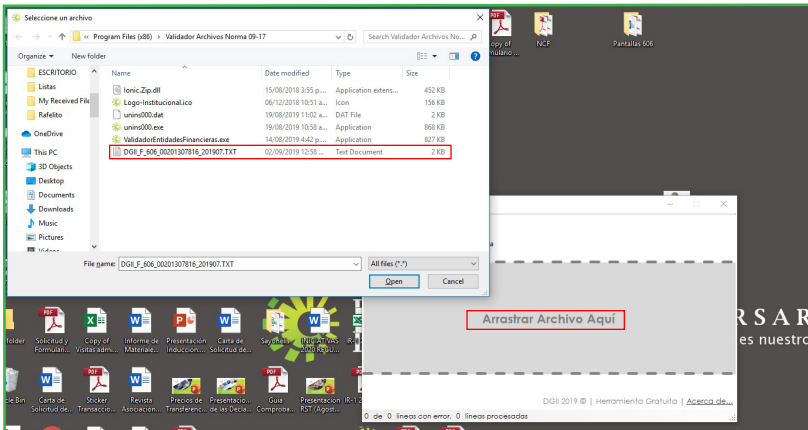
Seleccione un archivo

« Program Files (x86) › Validador Archivos Norma 09-17

Search Validador Archivos No...

Organize ▾ New folder

ESCRITORIO
Listas
My Received File
Rafelito
OneDrive
This PC
3D Objects
Desktop
Documents
Downloads
Music
Pictures
Videos

| Name | Date modified | Type | Size |
|---|---|---|---|
| Ionic.Zip.dll | 15/08/2018 3:55 p... | Application extens... | 452 KB |
| Logo-Institucional.ico | 06/12/2018 10:51 a... | Icon | 156 KB |
| unins000.dat | 19/08/2019 11:02 a... | DAT File | 2 KB |
| unins000.exe | 19/08/2019 10:58 a... | Application | 868 KB |
| ValidadorEntidadesFinancieras.exe | 14/08/2019 4:42 p... | Application | 827 KB |
| DGII_F_606_00201307816_201907.TXT | 02/09/2019 12:58 ... | Text Document | 2 KB |

File name: DGII_F_606_00201307816_201907.TXT

All files (*.*)

Open Cancel

Copy of ...ulario ...
NCF
Pantallas 606

Arrastrar Archivo Aquí

RSAR
es nuestro

DGII 2019 © | Herramienta Gratuita | Acerca de...

0 de 0 líneas con error. 0 líneas procesadas

folder
Solicitud y Formular...
Copy of Visitas adm...
Informe de Materiale...
Presentación Inducción...
Carta de Solicitud de...
Saychell
INICIATIVAS 2018 R.sul...
IR-
le Bin
Carta de Solicitud de...
Sticker Transaccio...
Revista Asociacion...
Precios de Transferenc...
Presentacio... de las Decla...
Guia Comproba...
Presentacion RST (Agost...
IR-1 2